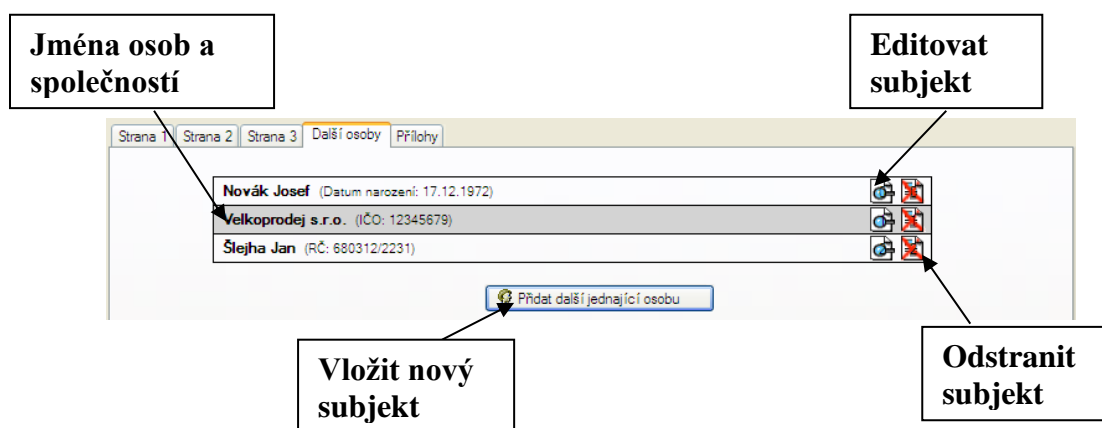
Jména osob a společností

Editovat subjekt

Strana 1 | Strana 2 | Strana 3 | Další osoby | Přílohy

Novák Josef (Datum narození: 17.12.1972)

Velkoprodej s.r.o. (IČO: 12345679)

Šlejha Jan (RČ: 680312/2231)

Přidat další jednající osobu

Vložit nový subjekt

Odstranit subjekt